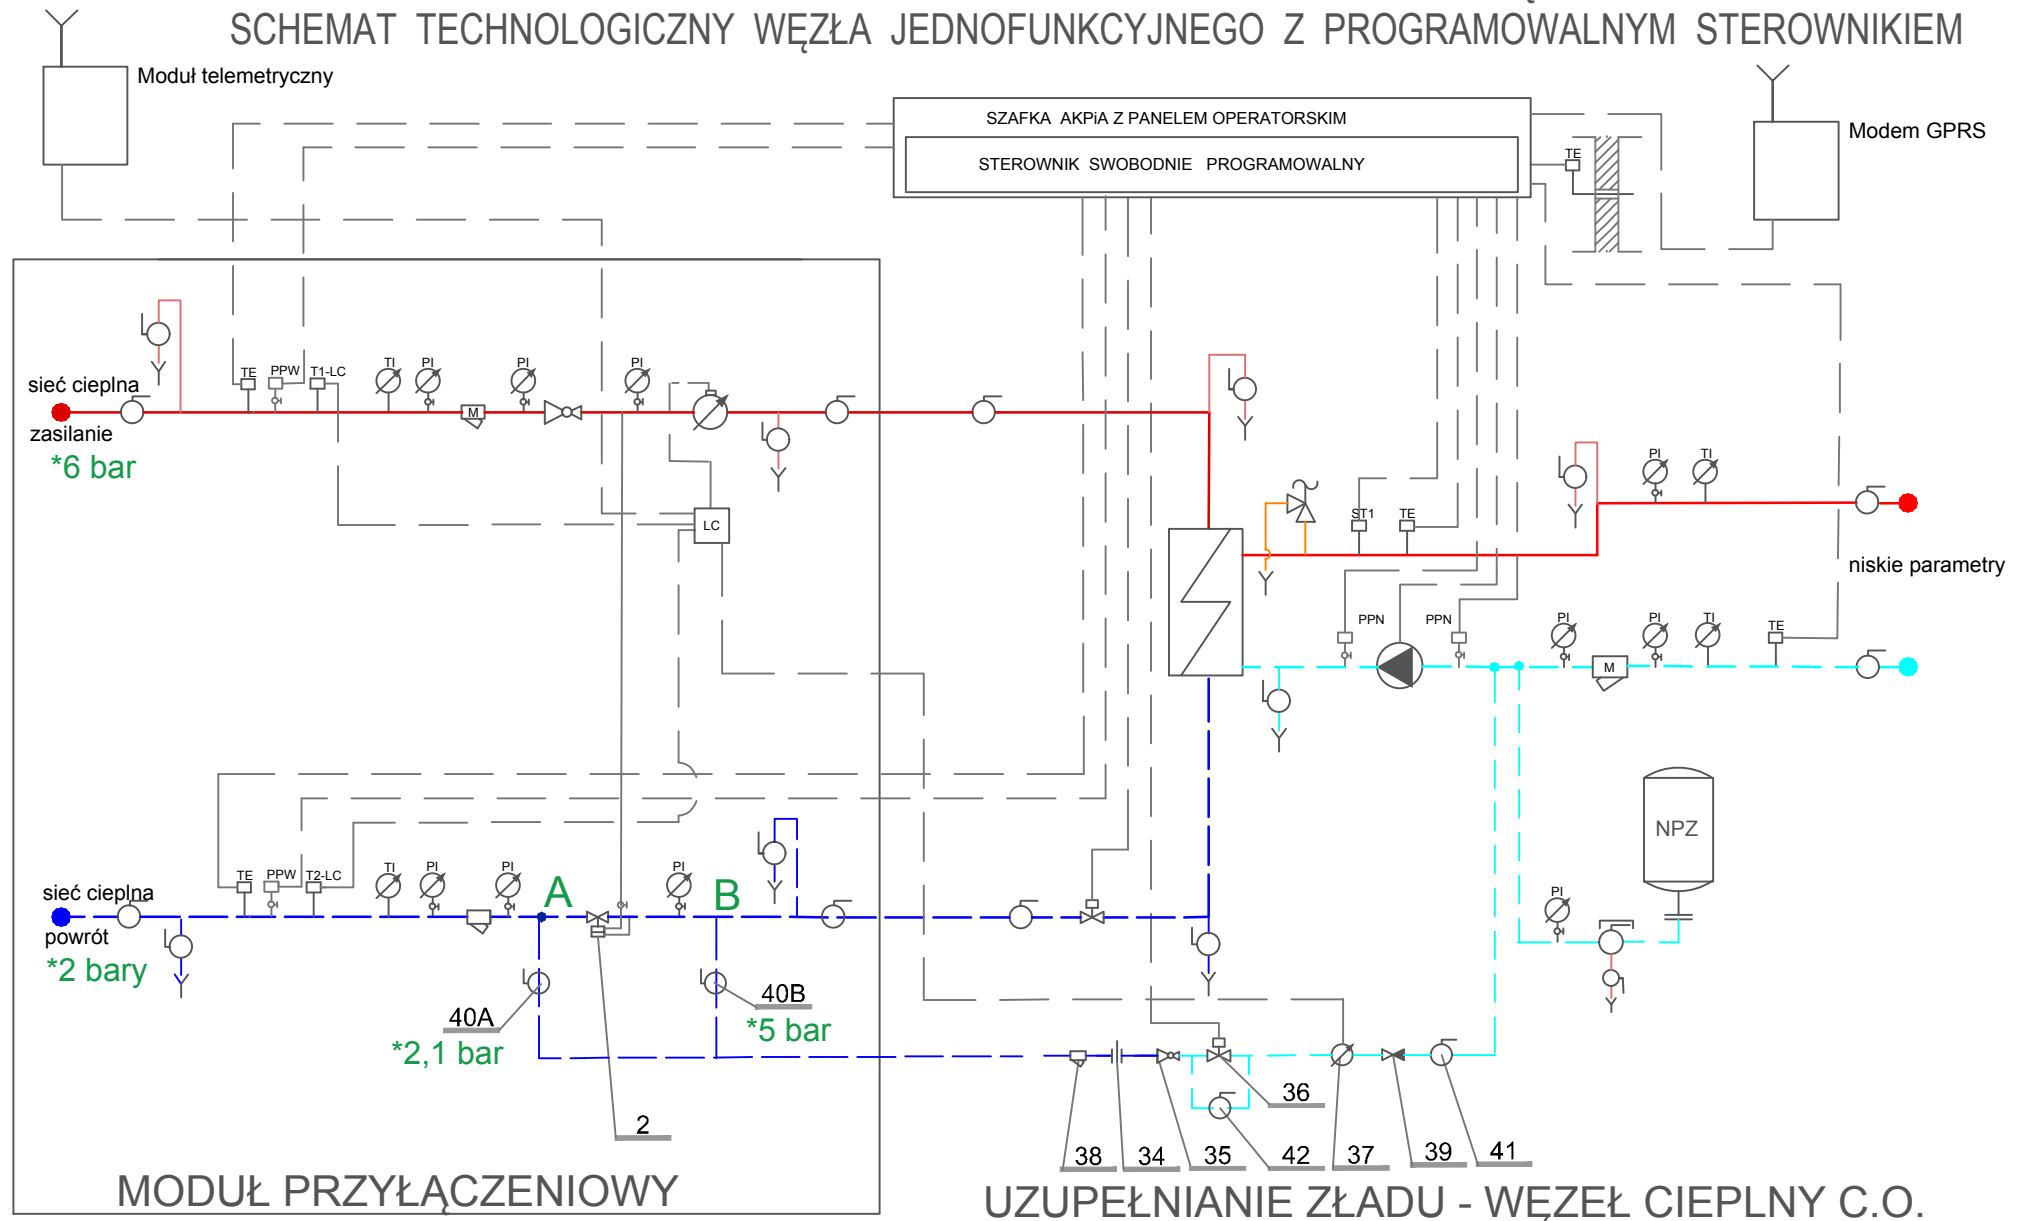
SCHEMAT TECHNOLOGICZNY WĘZŁA JEDNOFUNKCYJNEGO Z PROGRAMOWALNYM STEROWNIKIEM

Moduł telemetryczny

SZAFKA AKPiA Z PANELEM OPERATORSKIM

STEROWNIK SWOBODNIE PROGRAMOWALNY

TE

Modem GPRS

sieć cieplna
zasilanie
*6 bar

TE PPW T1-LC TI PI M PI PI

LC

ST1 TE PI TI

niskie parametry

PPN PPN PI PI TI TE M

NPZ

PI

sieć cieplna
powrót
*2 bary

TE PPW T2-LC TI PI PI A PI B

40A
*2,1 bar

40B
*5 bar

2

36

38 34 35 42 37 39 41

MODUŁ PRZYŁĄCZENIOWY

UZUPEŁNIANIE ZŁADU - WĘZEŁ CIEPLNY C.O.